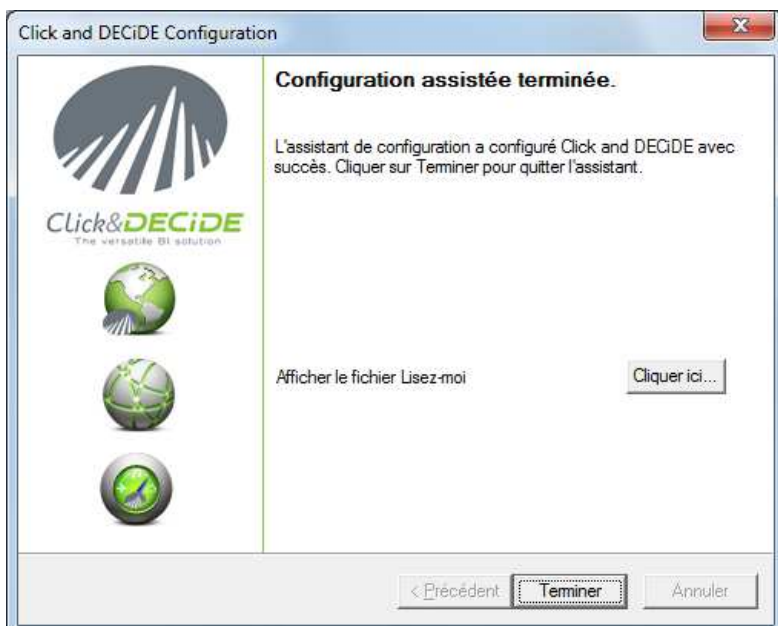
Click and DECiDE Configuration

Click&DECiDE
The versatile BI solution

Configuration assistée terminée.

L'assistant de configuration a configuré Click and DECiDE avec succès. Cliquer sur Terminer pour quitter l'assistant.

Afficher le fichier Lisez-moi

Cliquer ici...

< Précédent

Terminer

Annuler